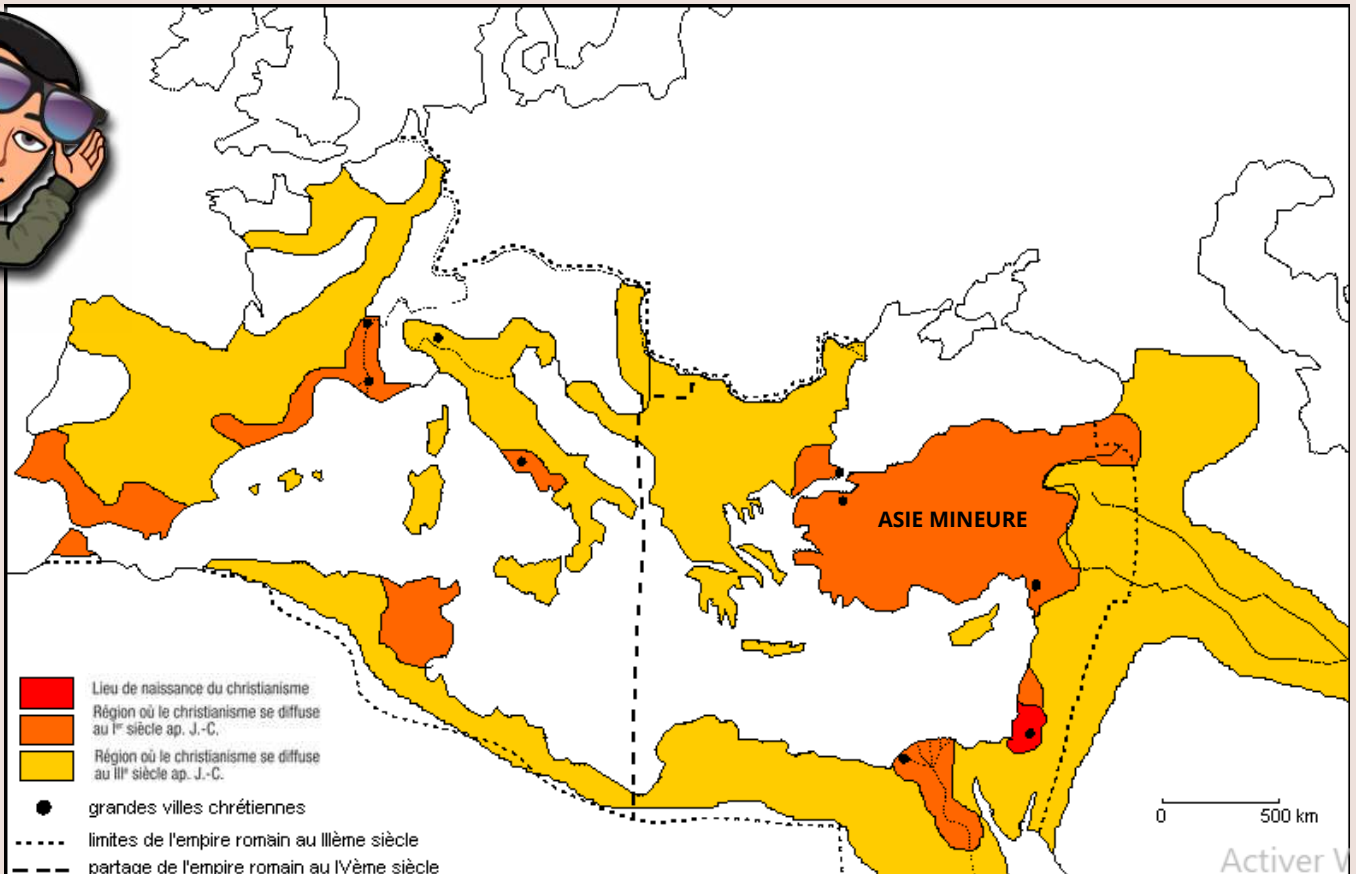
ASIE MINEURE

Lieu de naissance du christianisme

Région où le christianisme se diffuse au Ier siècle ap. J.-C.

Région où le christianisme se diffuse au IIIe siècle ap. J.-C.

grandes villes chrétiennes

limites de l'empire romain au IIème siècle

partage de l'empire romain au IVème siècle

0 500 km

Activer W